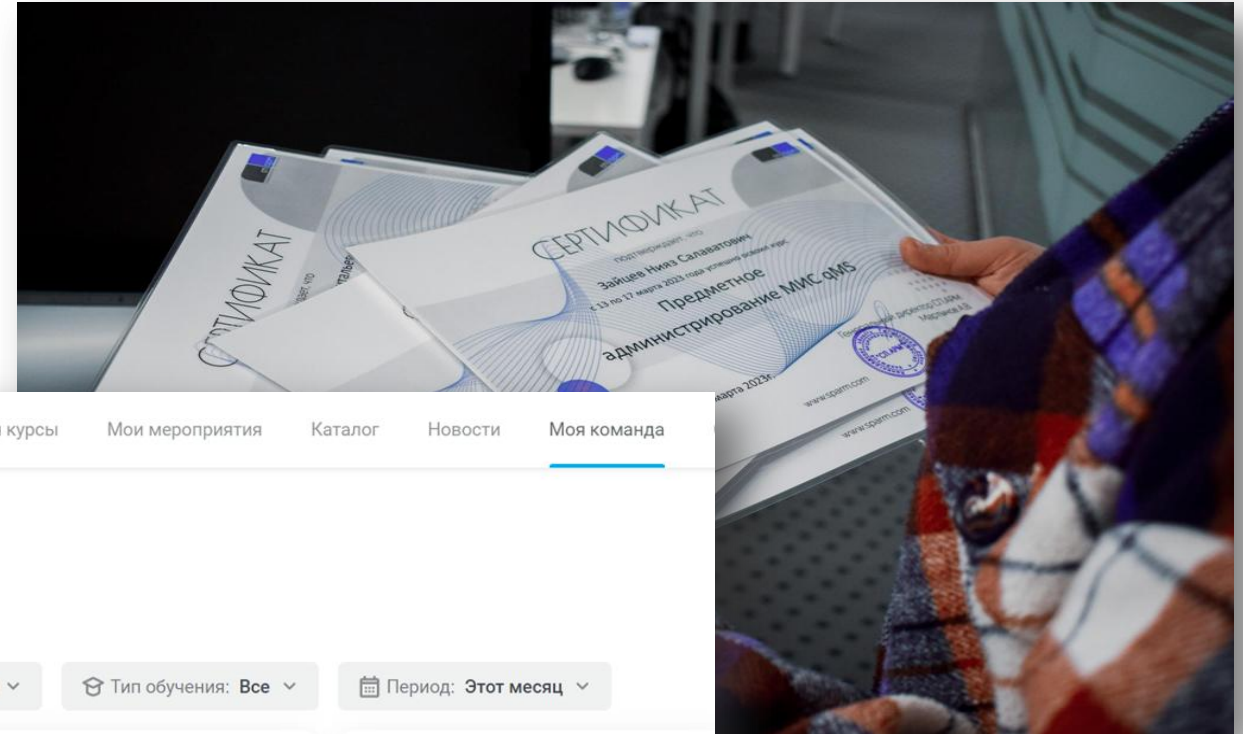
СЕРТИФИКАТ

подтверждает, что

Зайцев Нияз Салаватович

с 13 по 17 марта 2023 года успешно освоил курс

Предметное администрирование МИС qMS

Технический директор СП.АРМ

марта 2023г.

www.sparm.com

СЕРТИФИКАТ

курсы

Мои мероприятия

Каталог

Новости

Моя команда

Тип обучения: Все

Период: Этот месяц